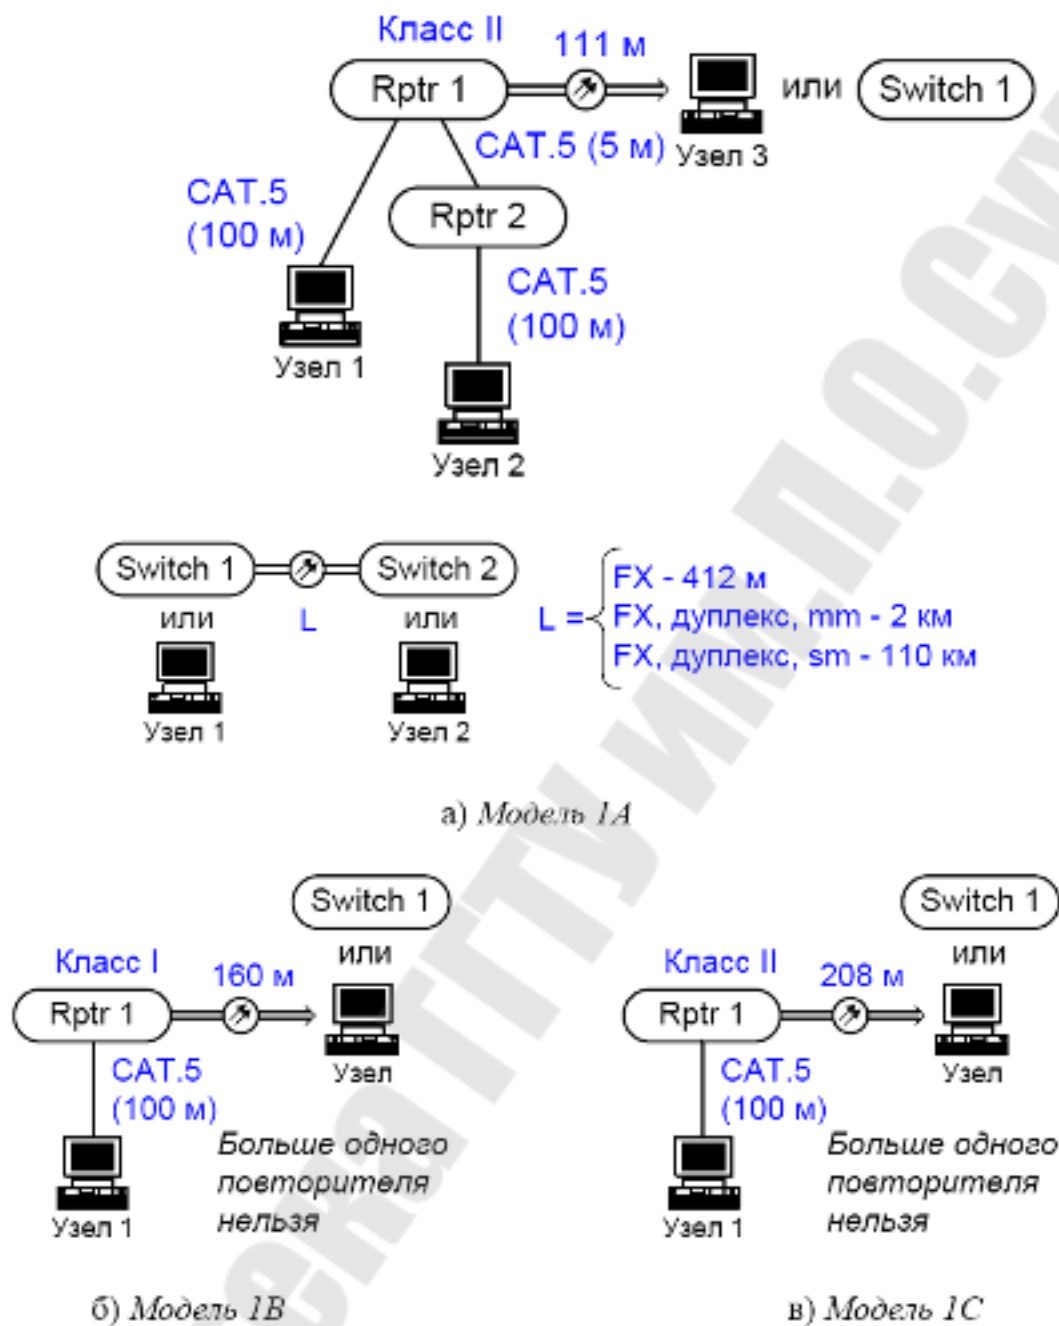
Класс II
111 м
Rptr 1
или
Switch 1
CAT.5 (5 м)
Узел 3
CAT.5 (100 м)
Rptr 2
CAT.5 (100 м)
Узел 1
Узел 2

Switch 1
Switch 2
или
L
или
Узел 1
Узел 2
L = FX - 412 м
FX, дуплекс, mm - 2 км
FX, дуплекс, sm - 110 км

а) Модель 1А

Switch 1
Класс I
160 м
или
Rptr 1
Узел
CAT.5 (100 м)
Больше одного повторителя нельзя
Узел 1

Switch 1
Класс II
208 м
или
Rptr 1
Узел
CAT.5 (100 м)
Больше одного повторителя нельзя
Узел 1

б) Модель 1В
в) Модель 1С